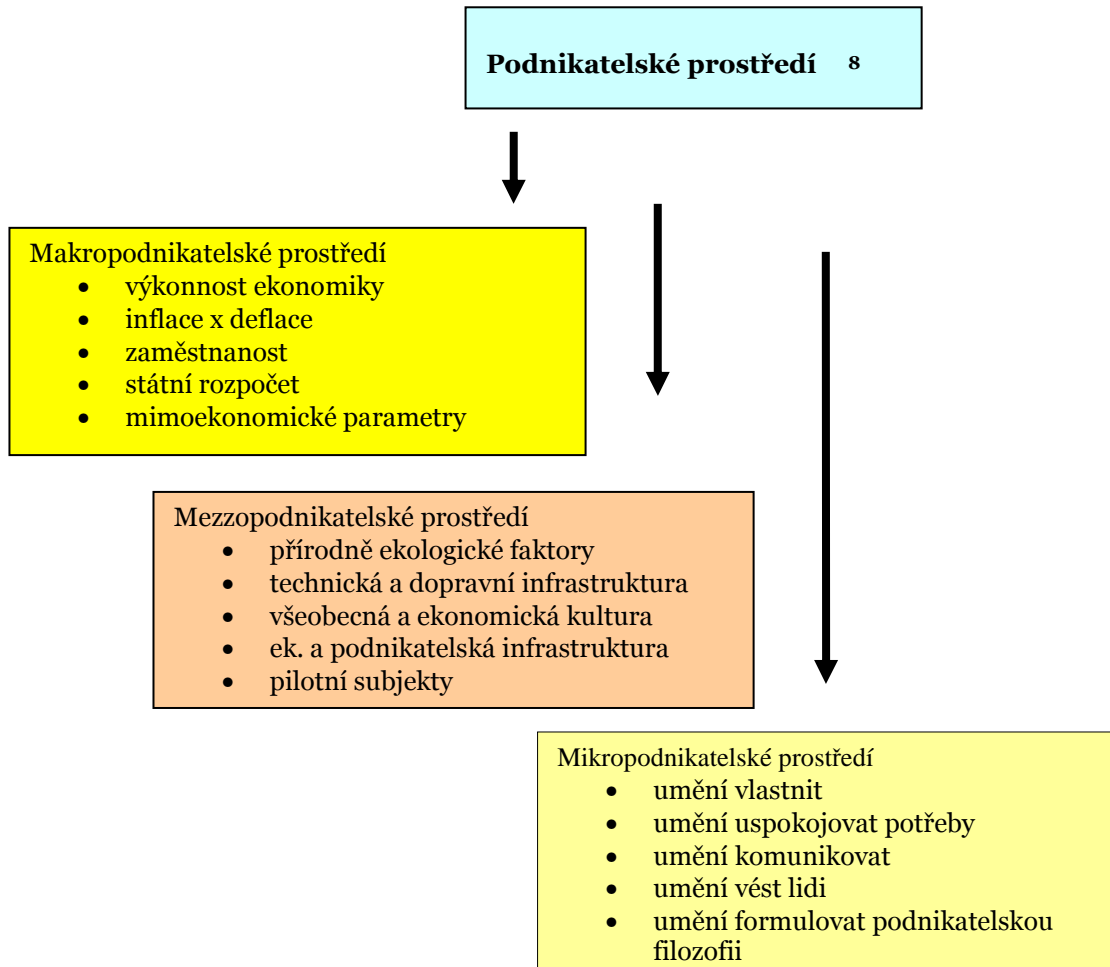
Podnikatelské prostředí $^{8}$

Makropodnikatelské prostředí
- výkonnost ekonomiky
- inflace x deflace
- zaměstnanost
- státní rozpočet
- mimoekonomické parametry

Mezzopodnikatelské prostředí
- přírodně ekologické faktory
- technická a dopravní infrastruktura
- všeobecná a ekonomická kultura
- ek. a podnikatelská infrastruktura
- pilotní subjekty

Mikropodnikatelské prostředí
- umění vlastnit
- umění uspokojovat potřeby
- umění komunikovat
- umění vést lidi
- umění formulovat podnikatelskou filozofii